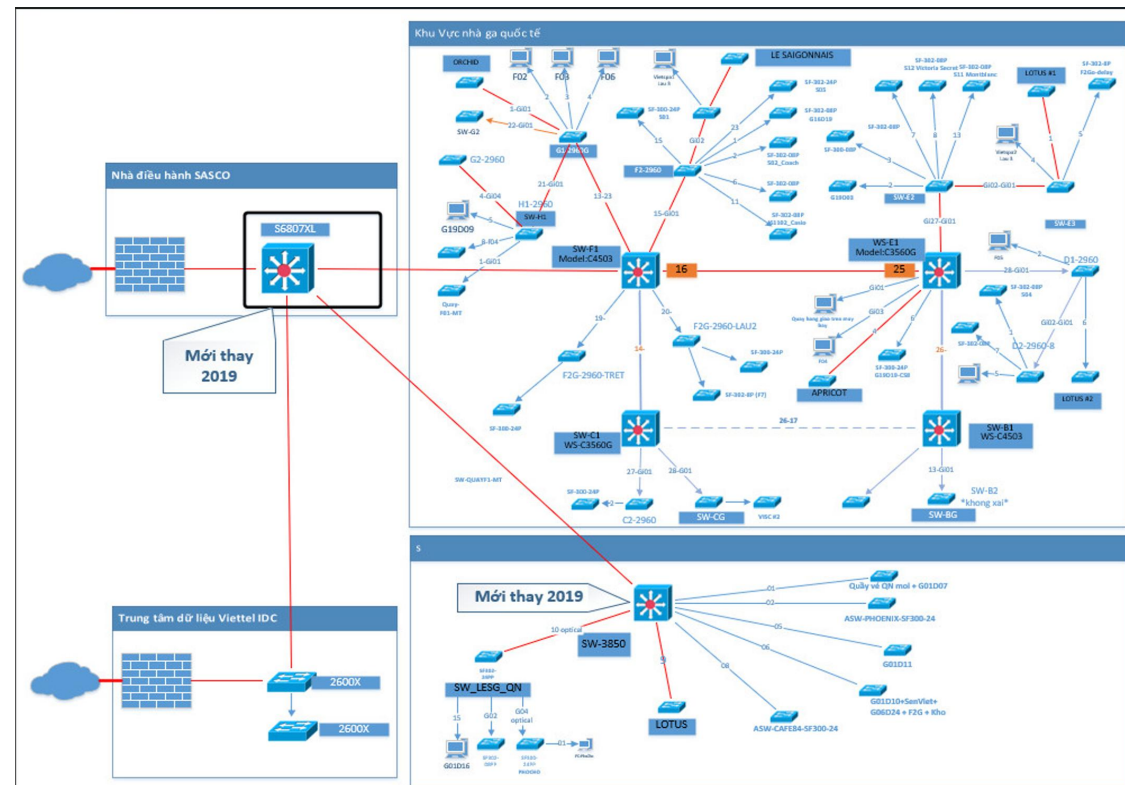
Khu Vực nhà ga quốc tế

ORCHID
F02
F03
F06
Vietspa Lau 6
LE SAIGONNAIS
1-Gi01
22-Gi01
SW-G2
G1-2960G
SF-300-24P SB1
SF-302-24P S01
SF-302-08P G16D19
SF-302-08P SB2_Couch
SF-302-08P
SF-302-08P G18D_Costa
F2-2960
Gi02
23
15
21-Gi01
13-23
15-Gi01
G2-2960
4-Gi04
H1-2960
SW-H1
G19D09
8-f04
1-Gi01
Quay-F01-MT
SW-F1
Model:C4503
16

SF-302-08P S12 Victoria Secret
SF-302-08P S11 Montblanc
LOTUS #1
SF-302-8P F2Go-delay
SF-300-08P
SF-300-08P
G19D03
SW-E2
Gi02-Gi01
Vietspa2 Lau 6
SW-E3
Gi27-Gi01
WS-E1
Model:C3560G
25
D1-2960
28-Gi01
SF-302-08P S54
Gi02-Gi01
D2-2960-8
LOTUS #2
Gi01
Gi03
Quay hang giao tem tray hay
F04
SF-300-24P G19D18-CSB
APRICOT
26-
SW-B1
WS-C4503
13-Gi01
SW-B2
*khong xai*
SW-BG

19-
20-
F2G-2960-LAU2
SF-300-24P
SF-302-8P (F7)
F2G-2960-TRET
14-
SF-300-24P
SW-C1
WS-C3560G
26-17
27-Gi01
28-Gi01
SF-300-24P
C2-2960
SW-CG
VISC #2
SW-QUAYF1-MT

Nhà điều hành SASCO
S6807XL
Mới thay 2019

S
Mới thay 2019
10 optical
SW-3850
Quầy vé QN moi + G01D07
01
02
ASW-PHOENIX-SF300-24
05
06
G01D11
08
G01D10+SenViet+ G06D24 + F2G + Kho
ASW-CAFE84-SF300-24
9
LOTUS
SF302-24PP
SW_LESG_QN
15
G02
G04 optical
G01D16
SF302-08PP
SF300-24PP PHOGKD
01
PLPhuSin

Trung tâm dữ liệu Viettel IDC
2600X
2600X